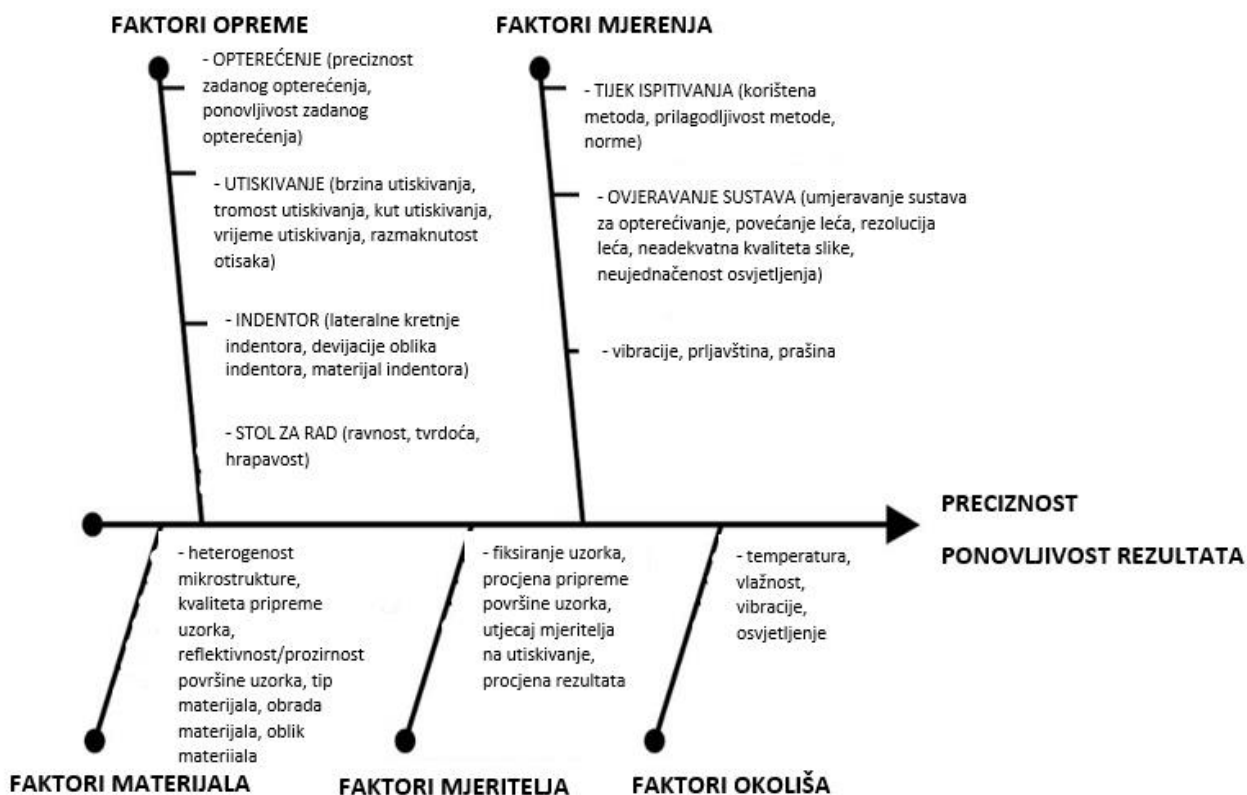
FAKTORI OPREME

- OPTEREĆENJE (preciznost zadanog opterećenja, ponovljivost zadanog opterećenja)

- UTISKIVANJE (brzina utiskivanja, tromost utiskivanja, kut utiskivanja, vrijeme utiskivanja, razmaknutost otisaka)

- INDENTOR (lateralne kretnje indentora, devijacije oblika indentora, materijal indentora)

- STOL ZA RAD (ravnost, tvrdoća, hrapavost)

FAKTORI MJERENJA

- TIJEK ISPITIVANJA (korištena metoda, prilagodljivost metode, norme)

- OVJERAVANJE SUSTAVA (umjeravanje sustava za opterećivanje, povećanje leća, rezolucija leća, neadekvatna kvaliteta slike, neujednačenost osvjetljenja)

- vibracije, prljavština, prašina

PRECIZNOST

PONOVLJIVOST REZULTATA

- heterogenost mikrostrukture, kvaliteta pripreme uzorka, reflektivnost/prozirnost površine uzorka, tip materijala, obrada materijala, oblik materiiala

- fiksiranje uzorka, procjena pripreme površine uzorka, utjecaj mjeritelja na utiskivanje, procjena rezultata

- temperatura, vlažnost, vibracije, osvjetljenje

FAKTORI MATERIJALA

FAKTORI MJERITELJA

FAKTORI OKOLIŠA